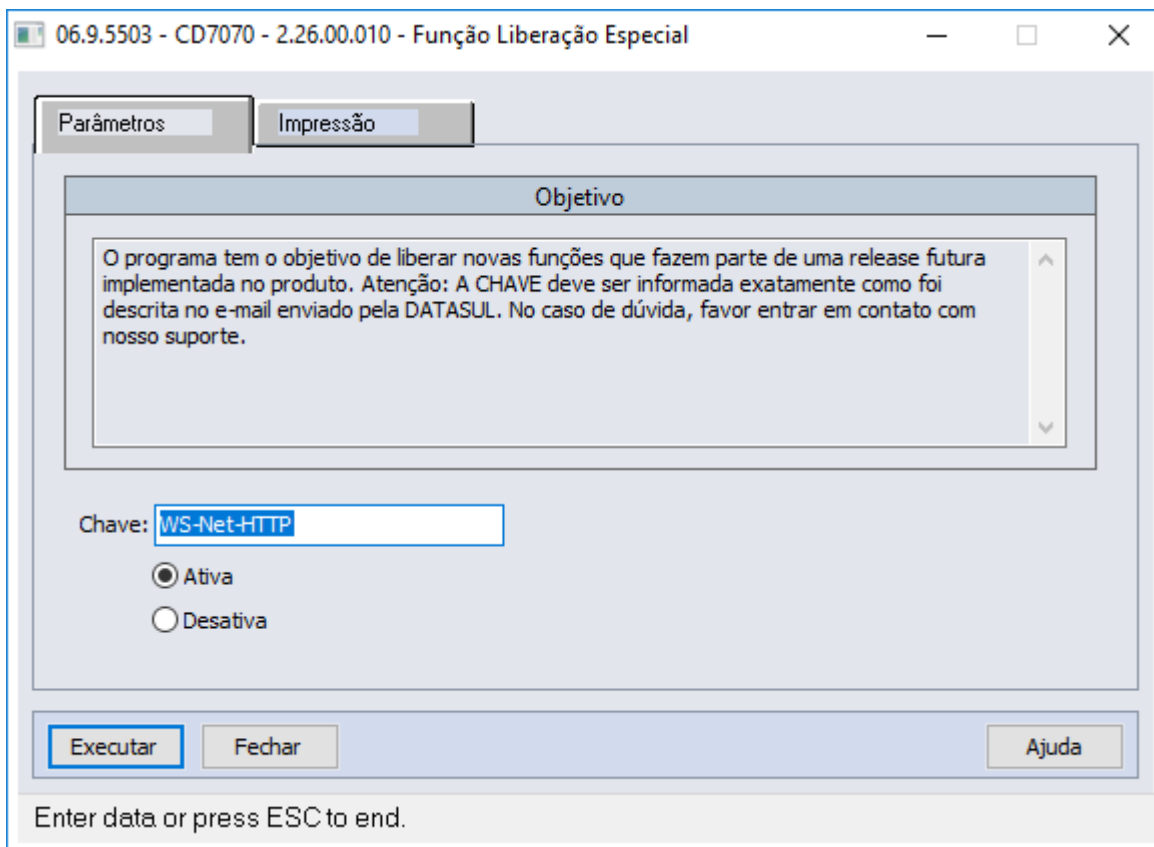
06.9.5503 - CD7070 - 2.26.00.010 - Função Liberação Especial

Parâmetros

Impressão

Objetivo

O programa tem o objetivo de liberar novas funções que fazem parte de uma release futura implementada no produto. Atenção: A CHAVE deve ser informada exatamente como foi descrita no e-mail enviado pela DATASUL. No caso de dúvida, favor entrar em contato com nosso suporte.

Chave: WS-Net-HTTP

Ativa

Desativa

Executar

Fechar

Ajuda

Enter data or press ESC to end.